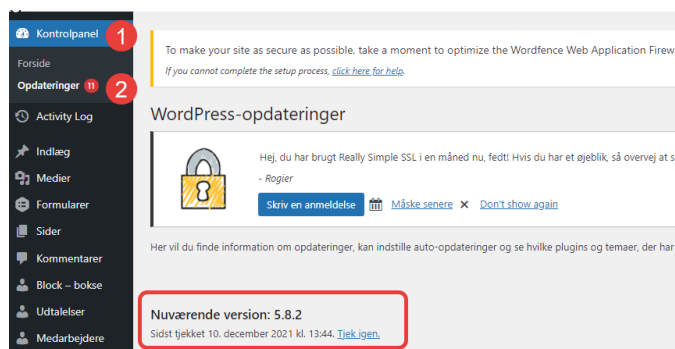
Kontrolpanel 1

Forside
Opdateringer 11 2

Activity Log

Indlæg
Medier
Formularer
Sider
Kommentarer
Block – bokse
Udtalelser
Medarbejdere

To make your site as secure as possible, take a moment to optimize the Wordfence Web Application Firew

If you cannot complete the setup process, click here for help.

WordPress-opdateringer

Hej, du har brugt Really Simple SSL i en måned nu, fedt! Hvis du har et øjeblik, så overvej at s

- Rogier

Skriv en anmeldelse Måske senere Don't show again

Her vil du finde information om opdateringer, kan indstille auto-opdateringer og se hvilke plugins og temaer, der har

Nuværende version: 5.8.2

Sidst tjekket 10. december 2021 kl. 13:44. Tjek igen.